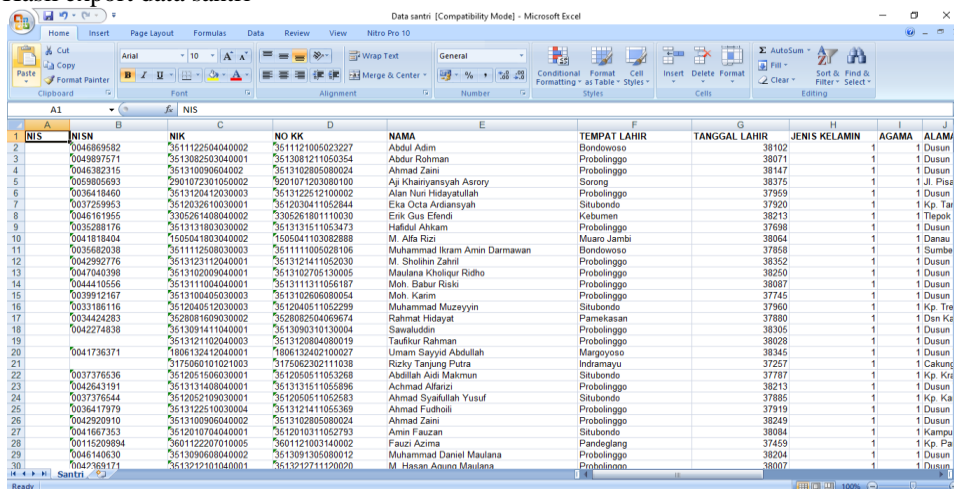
Hasil export data santri

Data santri [Compatibility Mode] - Microsoft Excel

Home Insert Page Layout Formulas Data Review View Nitro Pro 10

Cut Copy Format Painter Paste Clipboard
Arial 10 Font
Wrap Text Merge & Center Alignment
General Number
Conditional Formatting Format as Table Cell Styles Styles
Insert Delete Format Cells
AutoSum Fill Clear Sort & Filter Find & Select Editing

A1 NIS

| | A | B | C | D | E | F | G | H | I | J |
|---|---|---|---|---|---|---|---|---|---|---|
| 1 | NIS | NISN | NIK | NO KK | NAMA | TEMPAT LAHIR | TANGGAL LAHIR | JENIS KELAMIN | AGAMA | ALAMA |
| 2 | | 0046869582 | 3511225040400002 | 3511121005023227 | Abdul Adim | Bondowoso | 38102 | 1 | 1 | Dusun |
| 3 | | 0049897571 | 3513082503040001 | 3513081211050354 | Abdur Rohman | Probolinggo | 38071 | 1 | 1 | Dusun |
| 4 | | 0046382315 | 3513100906040002 | 3513102805080024 | Ahmad Zaini | Probolinggo | 38147 | 1 | 1 | Dusun |
| 5 | | 0059805693 | 2901072301050002 | 9201071203080100 | Aji Khairiyansyah Asrory | Sorong | 38375 | 1 | 1 | Jl. Pisa |
| 6 | | 0036418460 | 3513120412030003 | 3513122512100002 | Alan Nuri Hidayatullah | Probolinggo | 37959 | 1 | 1 | Dusun |
| 7 | | 0037259963 | 3512032610030001 | 3512030411052844 | Eka Octa Ardiansyah | Situbondo | 37920 | 1 | 1 | Kp. Tar |
| 8 | | 0046161955 | 3305261408040002 | 3305261801110030 | Erik Gus Efendi | Kebumen | 38213 | 1 | 1 | Tlepok |
| 9 | | 0035288176 | 3513131803030002 | 3513131511053473 | Hafidul Ahkam | Probolinggo | 37698 | 1 | 1 | Dusun |
| 10 | | 0041818404 | 1505041803040002 | 1505041103028888 | M. Alfa Rizi | Muaro Jambi | 38064 | 1 | 1 | Danau |
| 11 | | 0035682038 | 3511112508030003 | 3511111005028106 | Muhammad Ikram Amin Darmawan | Bondowoso | 37858 | 1 | 1 | Sumbe |
| 12 | | 0042992776 | 3513123112040001 | 3513121411052030 | M. Sholihin Zahril | Probolinggo | 38352 | 1 | 1 | Dusun |
| 13 | | 0047040398 | 3513102009040001 | 3513102705130005 | Maulana Kholiqur Ridho | Probolinggo | 38250 | 1 | 1 | Dusun |
| 14 | | 0044410556 | 3513111004040001 | 3513111311056187 | Moh. Babur Riski | Probolinggo | 38087 | 1 | 1 | Dusun |
| 15 | | 0039912167 | 3513100405030003 | 3513102606080054 | Moh. Karim | Probolinggo | 37745 | 1 | 1 | Dusun |
| 16 | | 0033186116 | 3512040511030002 | 3512040511052299 | Muhammad Muzeyyin | Situbondo | 37960 | 1 | 1 | Kp. Tre |
| 17 | | 0034424283 | 3528081609030002 | 3528082504069674 | Rahmat Hidayat | Pamekasan | 37880 | 1 | 1 | Dsn Ka |
| 18 | | 0042274838 | 3513091411040001 | 3513090310130004 | Sawaluddin | Probolinggo | 38305 | 1 | 1 | Dusun |
| 19 | | | 3513121102040003 | 3513120804080019 | Taufikur Rahman | Probolinggo | 38028 | 1 | 1 | Dusun |
| 20 | | 0041736371 | 1806132412040001 | 1806132402100027 | Umam Sayyid Abdullah | Margoyoso | 38345 | 1 | 1 | Dusun |
| 21 | | | 3175060101021003 | 3175062302111038 | Rizky Tanjung Putra | Indramayu | 37257 | 1 | 1 | Cakung |
| 22 | | 0037376536 | 3512051506030001 | 3512050511053268 | Abdillah Aidi Makmun | Situbondo | 37787 | 1 | 1 | Kp. Kra |
| 23 | | 0042643191 | 3513131408040001 | 3513131511055896 | Achmad Alfarizi | Probolinggo | 38213 | 1 | 1 | Dusun |
| 24 | | 0037376544 | 3512052109030001 | 3512050511052583 | Ahmad Syaifullah Yusuf | Situbondo | 37885 | 1 | 1 | Kp. Ka |
| 25 | | 0036417979 | 3513122510030004 | 3513121411055369 | Ahmad Fudhoili | Probolinggo | 37919 | 1 | 1 | Dusun |
| 26 | | 0042920910 | 3513100906040002 | 3513102805080024 | Ahmad Zaini | Probolinggo | 38249 | 1 | 1 | Dusun |
| 27 | | 0041667363 | 3512010704040001 | 3512010311052793 | Amin Fauzan | Situbondo | 38084 | 1 | 1 | Kampu |
| 28 | | 00115209894 | 3601122207010005 | 3601121003140002 | Fauzi Azima | Pandeglang | 37459 | 1 | 1 | Kp. Pa |
| 29 | | 0046140630 | 3513090608040002 | 3513091305080012 | Muhammad Daniel Maulana | Probolinggo | 38204 | 1 | 1 | Dusun |
| 30 | | 0042369171 | 3513121101040001 | 3513122711120020 | M. Hasan Agung Maulana | Probolinggo | 38007 | 1 | 1 | Dusun |

Santri

Ready 100%